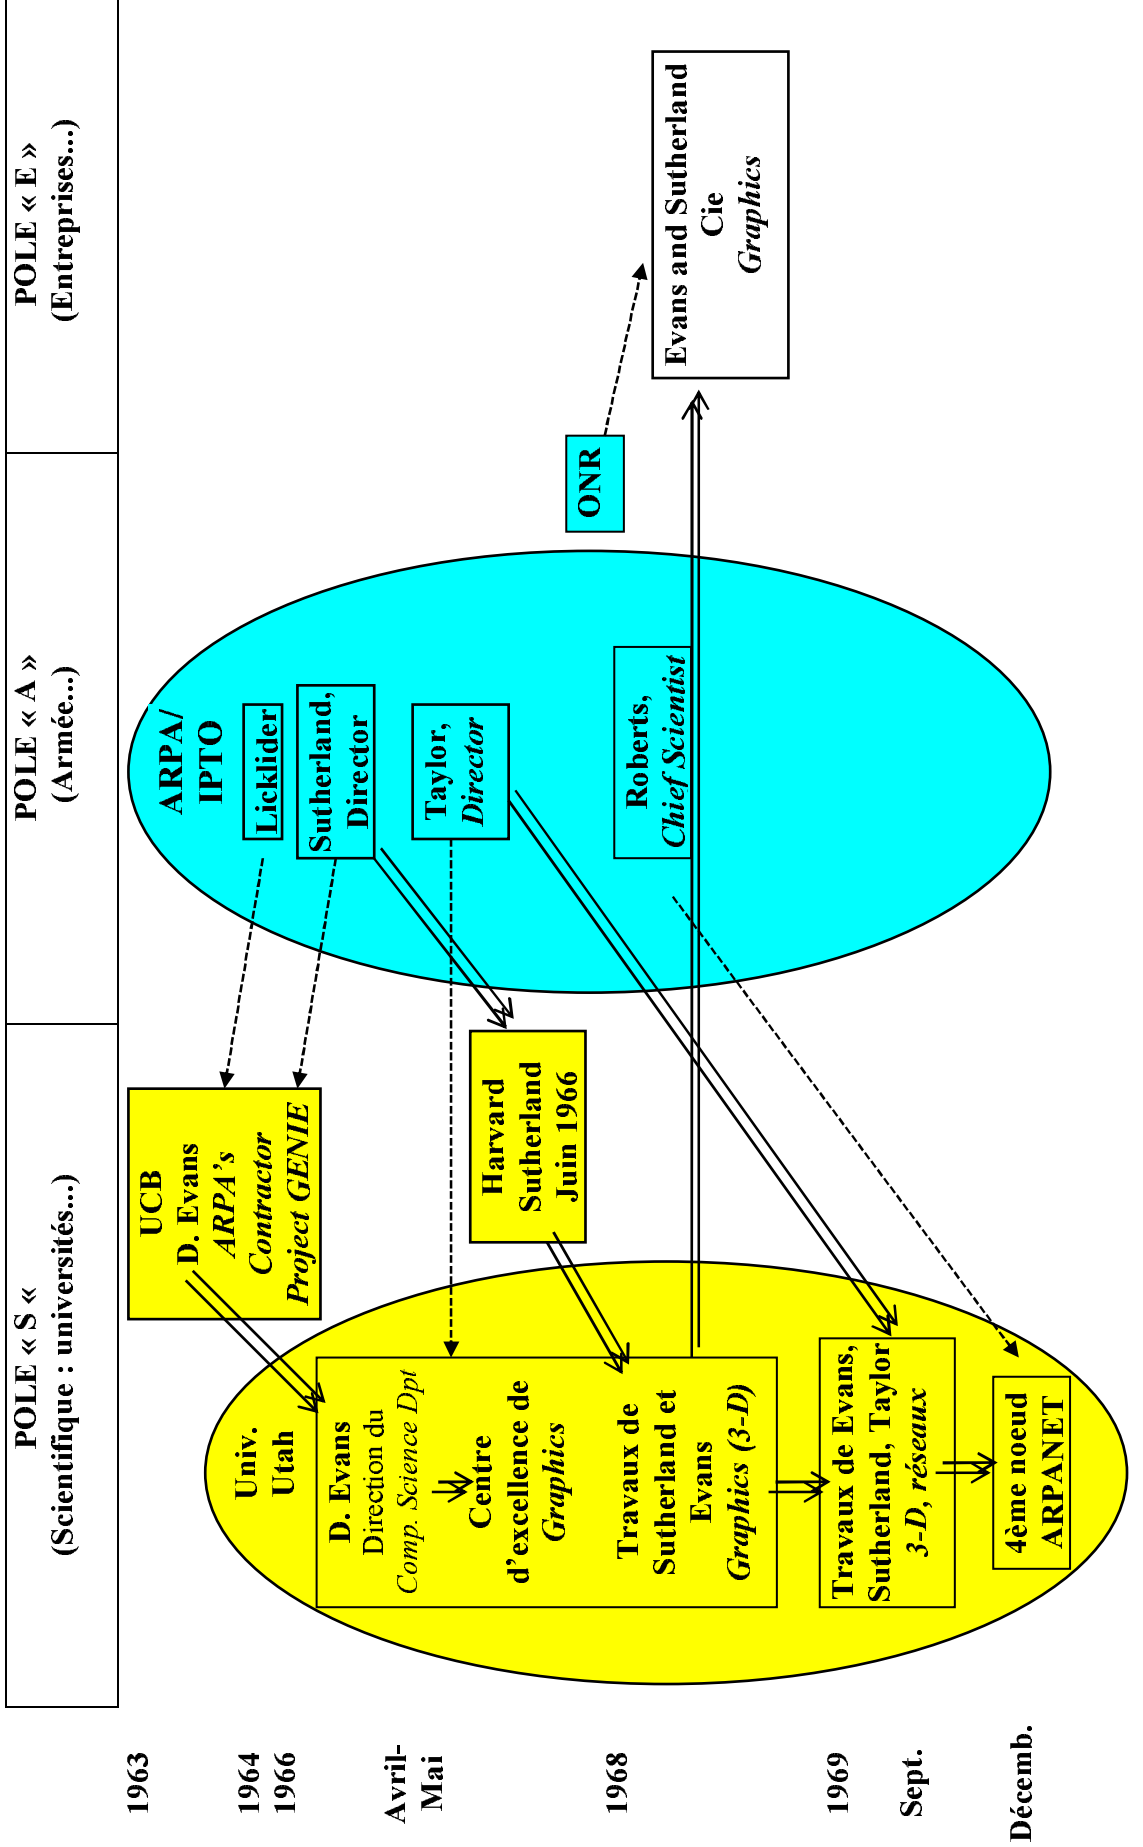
POLE « S «
(Scientifique : universités...)

POLE « A »
(Armée...)

POLE « E »
(Entreprises...)

1963

1964
1966

Avril-
Mai

1968

1969

Sept.

Décemb.

UCB
D. Evans
ARPA's
Contractor
Project GENIE

ARPA/
IPTO

Licklider

Sutherland,
Director

Taylor,
Director

Roberts,
Chief Scientist

ONR

Evans and Sutherland
Cie
Graphics

Harvard
Sutherland
Juin 1966

Univ.
Utah

D. Evans
Direction du
Comp. Science Dpt

Centre
d'excellence de
Graphics

Travaux de
Sutherland et
Evans
Graphics (3-D)

Travaux de Evans,
Sutherland, Taylor
3-D, réseaux

4ème noeud
ARPANET